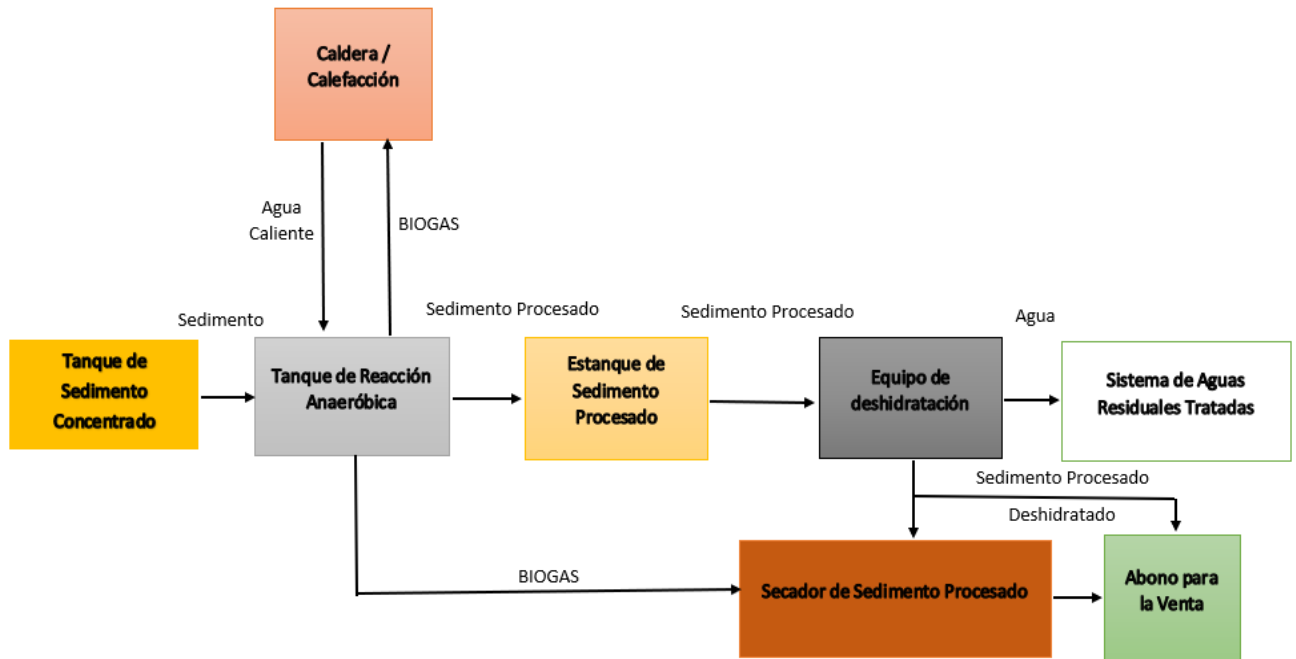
Caldera / Calefacción

Agua Caliente

BIOGAS

Sedimento

Tanque de Sedimento Concentrado

Tanque de Reacción Anaeróbica

Sedimento Procesado

Estanque de Sedimento Procesado

Sedimento Procesado

Equipo de deshidratación

Agua

Sistema de Aguas Residuales Tratadas

Sedimento Procesado

Deshidratado

BIOGAS

Secador de Sedimento Procesado

Abono para la Venta